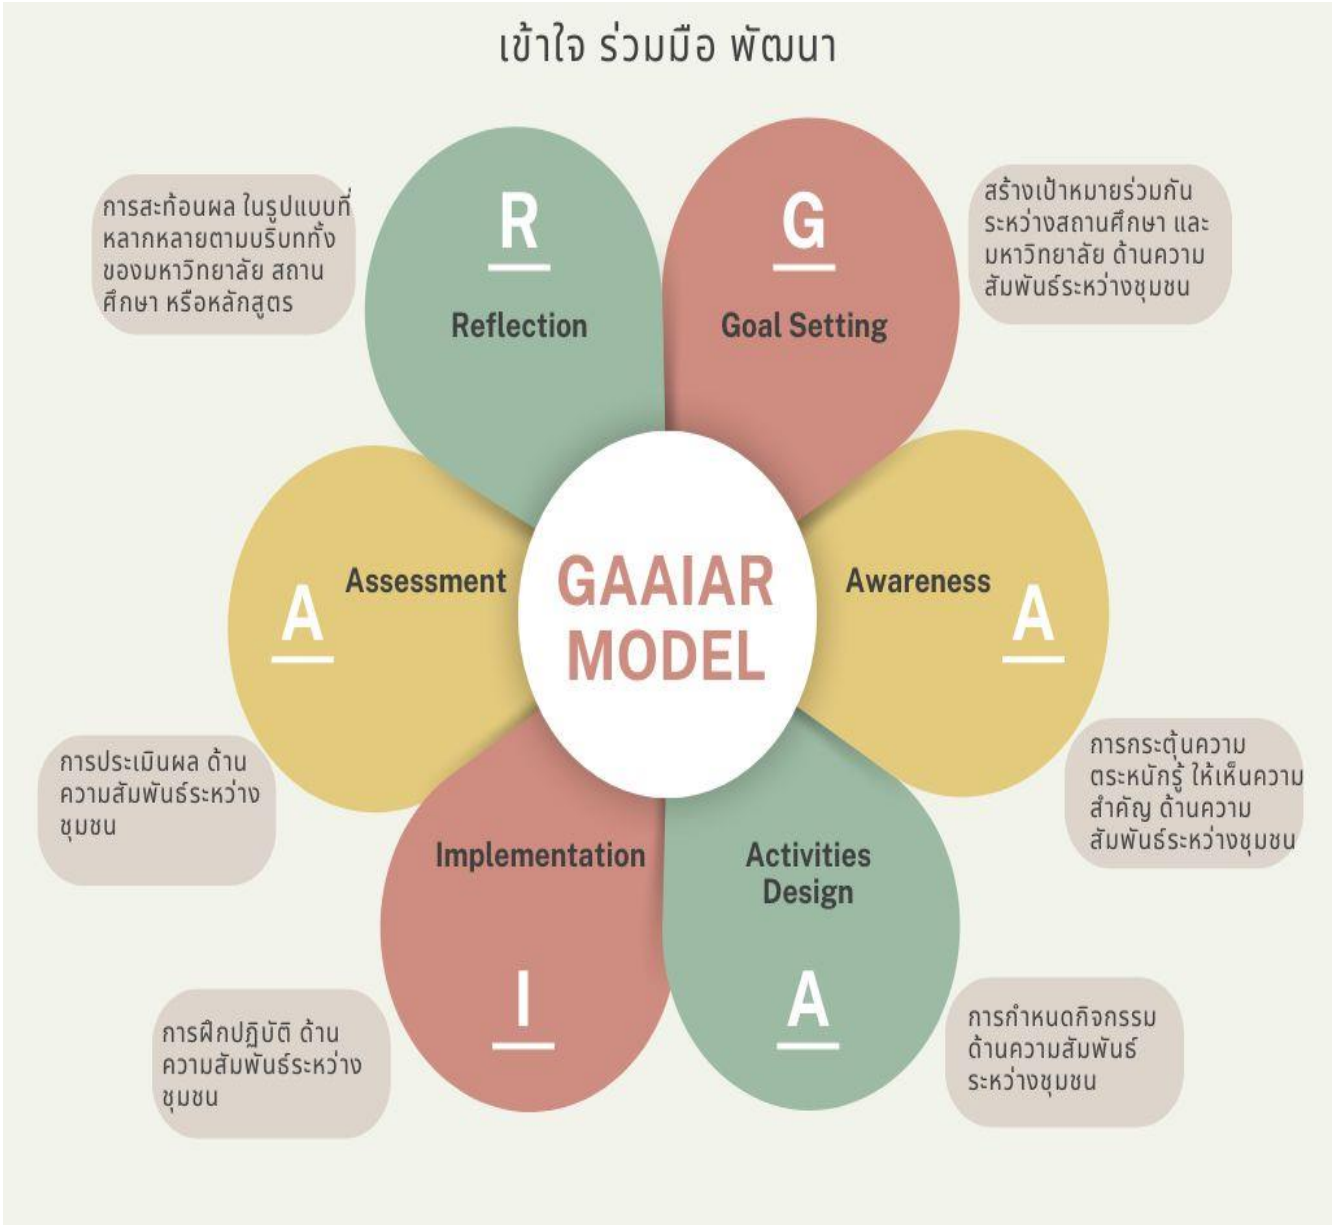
เข้าใจ ร่วมมือ พัฒนา

การสะท้อนผล ในรูปแบบที่หลากหลายตามบริบททั้งของมหาวิทยาลัย สถานศึกษา หรือหลักสูตร

R
Reflection

G
Goal Setting

สร้างเป้าหมายร่วมกันระหว่างสถานศึกษา และมหาวิทยาลัย ด้านความสัมพันธ์ระหว่างชุมชน

A
Assessment

GAAIAR MODEL

Awareness
A

การประเมินผล ด้านความสัมพันธ์ระหว่างชุมชน

การกระตุ้นความตระหนักรู้ ให้เห็นความสำคัญ ด้านความสัมพันธ์ระหว่างชุมชน

Implementation
I

Activities Design
A

การฝึกปฏิบัติ ด้านความสัมพันธ์ระหว่างชุมชน

การกำหนดกิจกรรมด้านความสัมพันธ์ระหว่างชุมชน